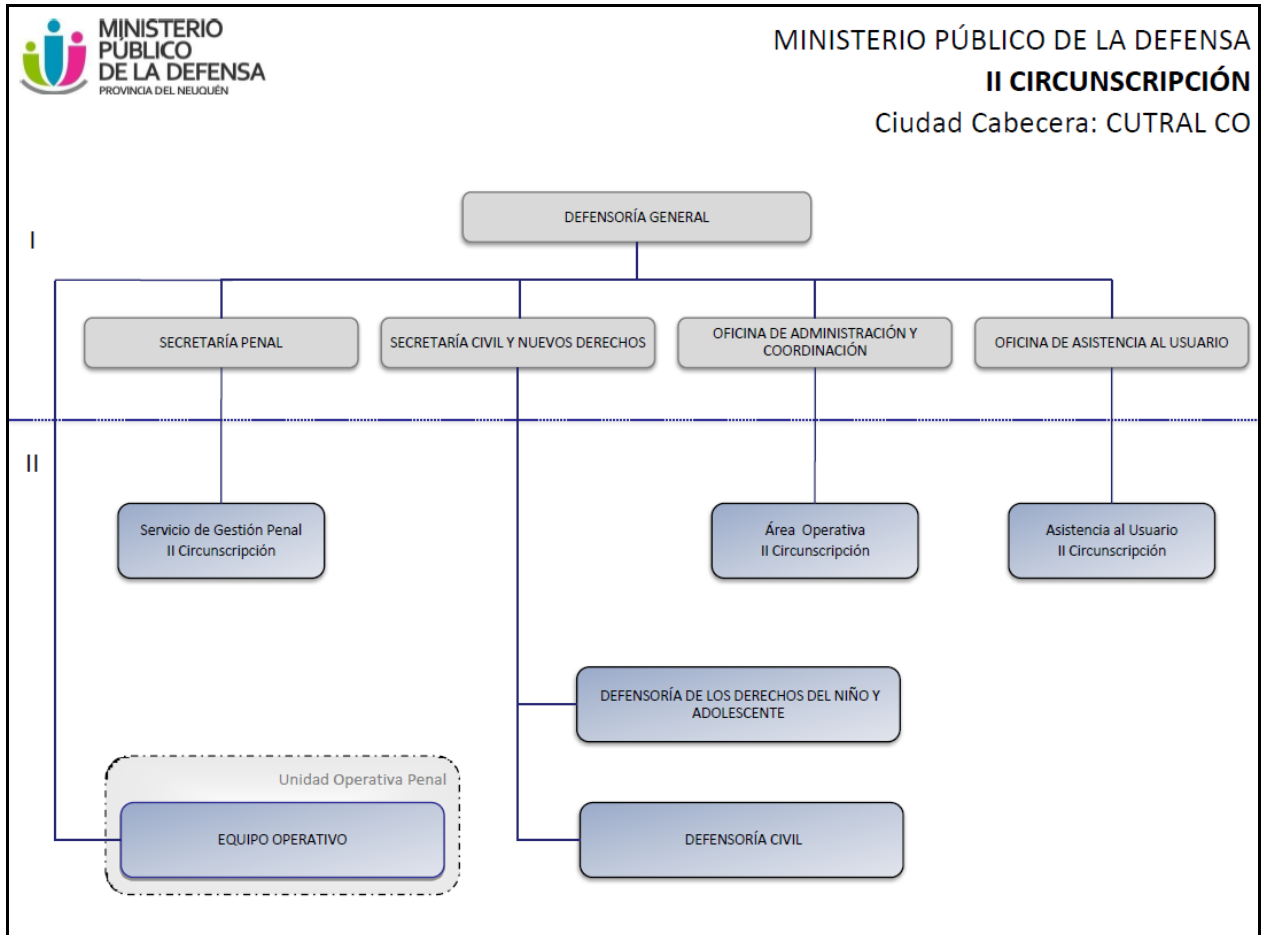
MINISTERIO PÚBLICO DE LA DEFENSA
PROVINCIA DEL NEUQUÉN

MINISTERIO PÚBLICO DE LA DEFENSA
II CIRCUNSCRIPCIÓN
Ciudad Cabecera: CUTRAL CO

I

DEFENSORÍA GENERAL

SECRETARÍA PENAL

SECRETARÍA CIVIL Y NUEVOS DERECHOS

OFICINA DE ADMINISTRACIÓN Y COORDINACIÓN

OFICINA DE ASISTENCIA AL USUARIO

II

Servicio de Gestión Penal
II Circunscripción

Área Operativa
II Circunscripción

Asistencia al Usuario
II Circunscripción

DEFENSORÍA DE LOS DERECHOS DEL NIÑO Y ADOLESCENTE

Unidad Operativa Penal

EQUIPO OPERATIVO

DEFENSORÍA CIVIL